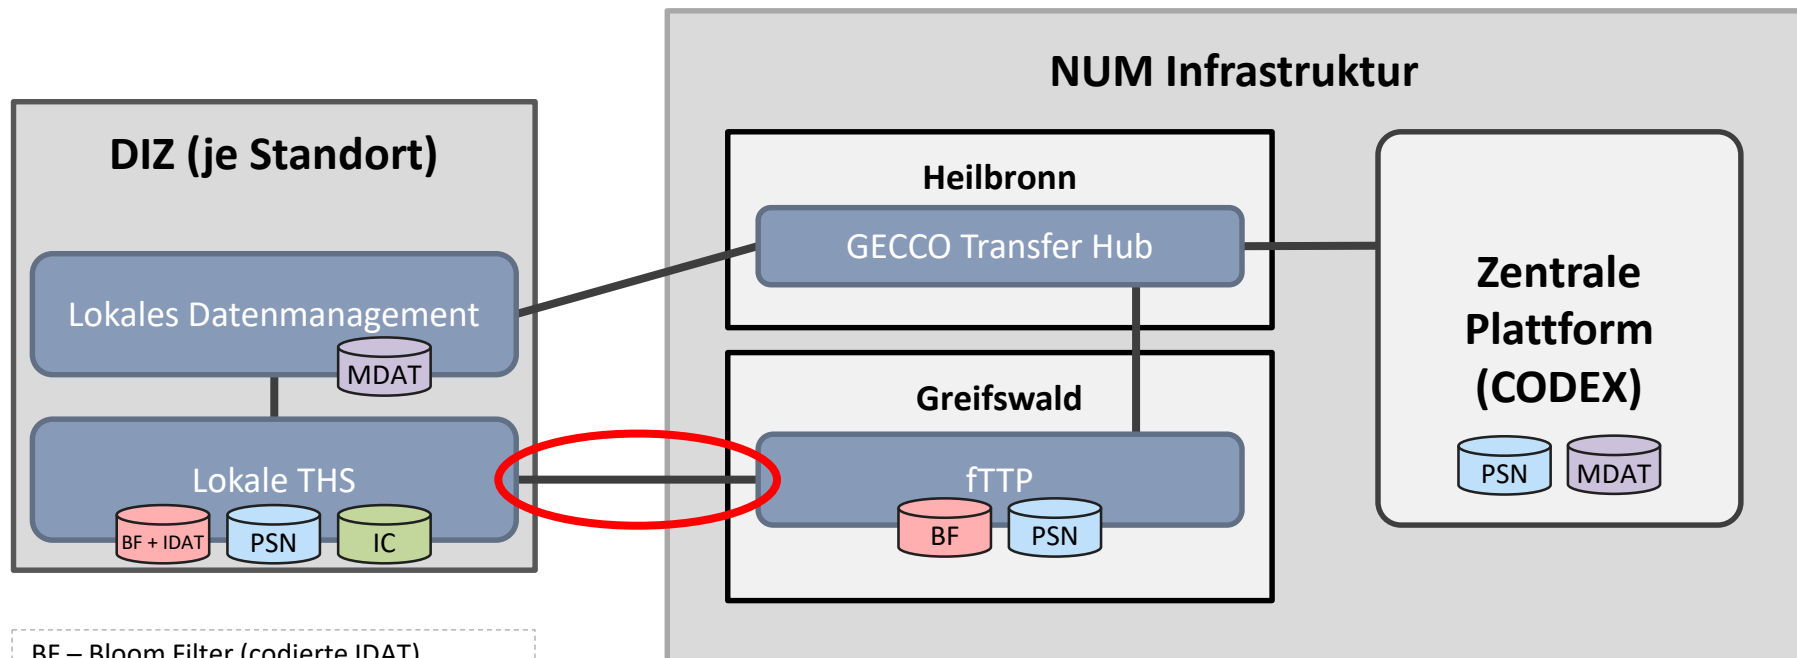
NUM Infrastruktur

DIZ (je Standort)

Lokales Datenmanagement

MDAT

Lokale THS

BF + IDAT

PSN

IC

Heilbronn

GECCO Transfer Hub

Greifswald

fTTP

BF

PSN

Zentrale Plattform (CODEX)

PSN

MDAT

BF – Bloom Filter (codierte IDAT)